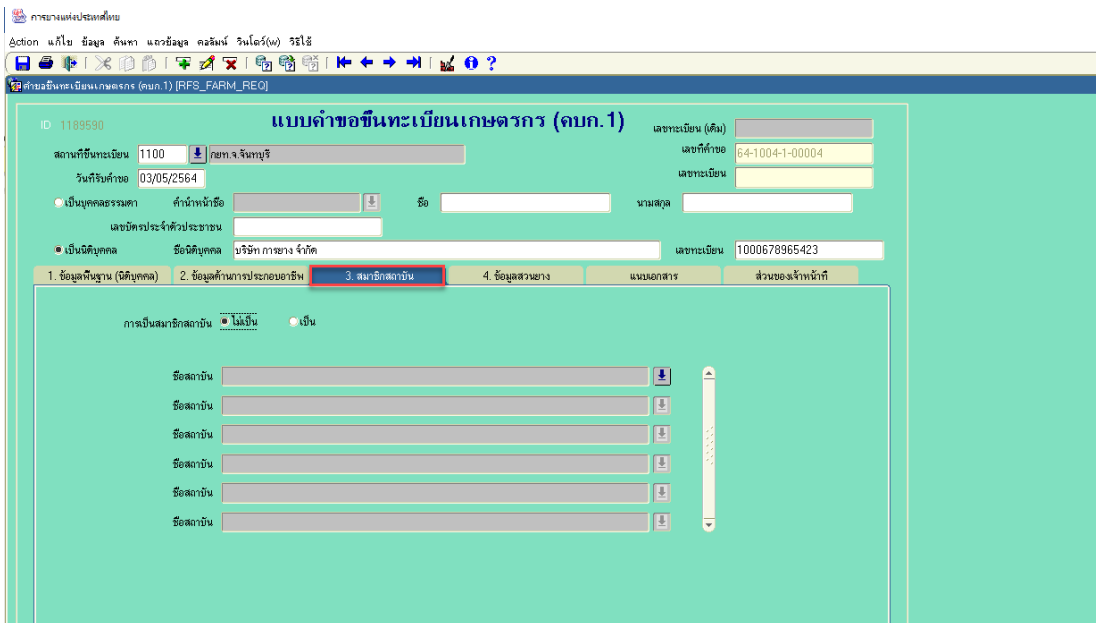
การยางแห่งประเทศไทย

Action แก้ไข ข้อมูล ค้นหา แถวข้อมูล คอลัมน์ วินโดว์(w) วิธีใช้

คำขอขึ้นทะเบียนเกษตรกร (คบก.1) [RFS_FARM_REQ]

ID 1189590

แบบคำขอขึ้นทะเบียนเกษตรกร (คบก.1)

เลขทะเบียน (เดิม)

สถานที่ขึ้นทะเบียน 1100 กยท.จ.จันทบุรี

เลขที่คำขอ 64-1004-1-00004

วันที่รับคำขอ 03/05/2564

เลขทะเบียน

เป็นบุคคลธรรมดา คำนำหน้าชื่อ ชื่อ นามสกุล

เลขบัตรประจำตัวประชาชน

เป็นนิติบุคคล ชื่อนิติบุคคล บริษัท การยาง จำกัด เลขทะเบียน 1000678965423

1. ข้อมูลพื้นฐาน (นิติบุคคล) | 2. ข้อมูลด้านการประกอบอาชีพ | 3. สมาชิกสถาบัน | 4. ข้อมูลสวนยาง | แนบเอกสาร | ส่วนของเจ้าหน้าที่

การเป็นสมาชิกสถาบัน ไม่เป็น เป็น

ชื่อสถาบัน

ชื่อสถาบัน

ชื่อสถาบัน

ชื่อสถาบัน

ชื่อสถาบัน

ชื่อสถาบัน